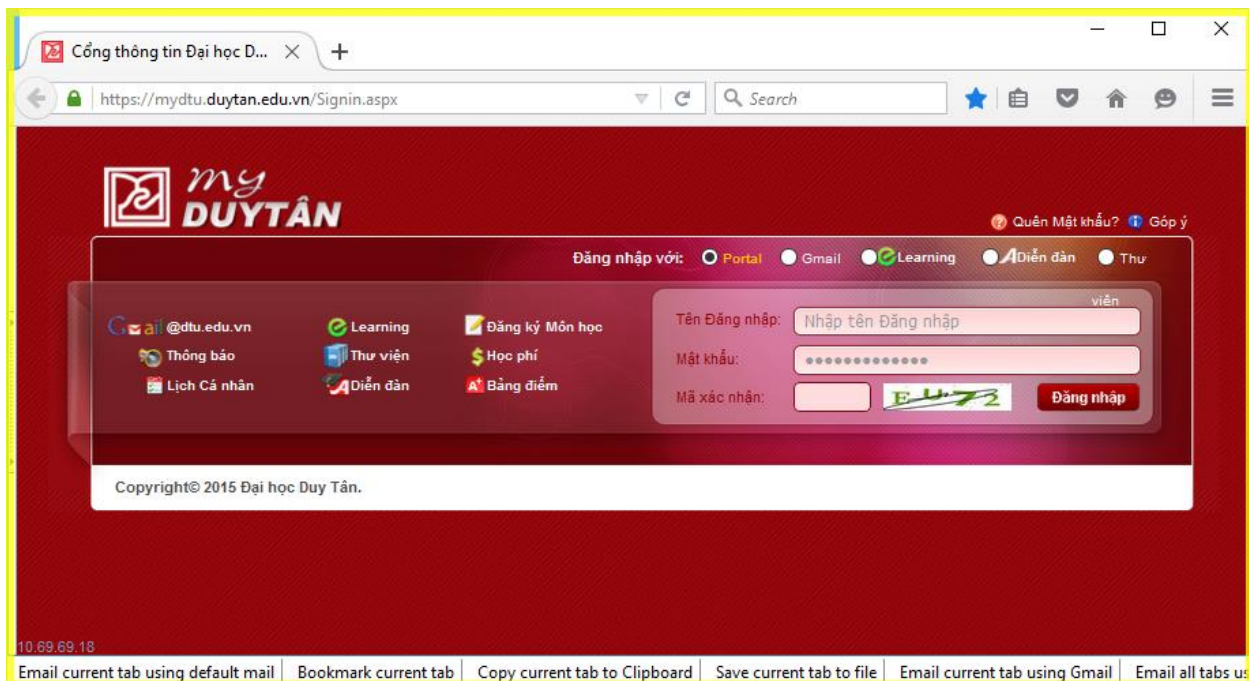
Cổng thông tin Đại học D... ×  +

https://mydtu.duytan.edu.vn/Signin.aspx

Search

my DUYTÂN

Quên Mật khẩu?  Góp ý

Đăng nhập với: Portal Gmail Learning Diễn đàn Thư viện

Gmail @dtu.edu.vn
Thông báo
Lịch Cá nhân

Learning
Thư viện
Diễn đàn

Đăng ký Môn học
Học phí
Bảng điểm

Tên Đăng nhập: Nhập tên Đăng nhập
Mật khẩu: ●●●●●●●●●●●●●
Mã xác nhận: EU72 Đăng nhập

Copyright© 2015 Đại học Duy Tân.

10.69.69.18

Email current tab using default mail | Bookmark current tab | Copy current tab to Clipboard | Save current tab to file | Email current tab using Gmail | Email all tabs us